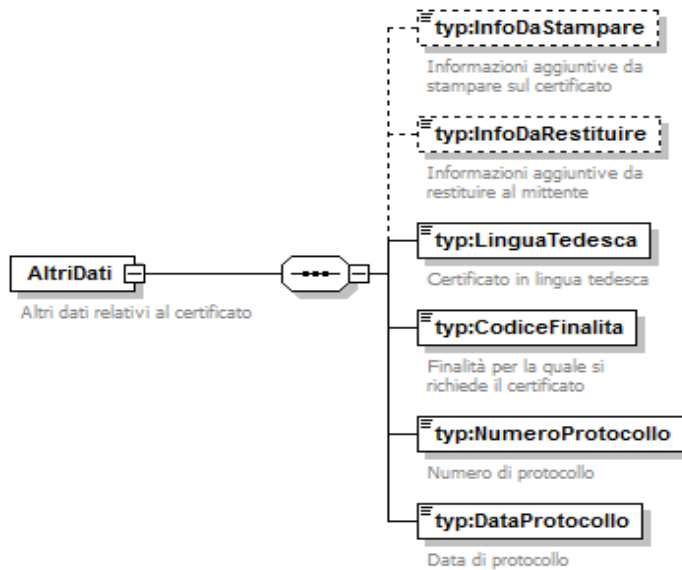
AltriDati

Altri dati relativi al certificato

typ:InfoDaStampare

Informazioni aggiuntive da stampare sul certificato

typ:InfoDaRestituire

Informazioni aggiuntive da restituire al mittente

typ:LinguaTedesca

Certificato in lingua tedesca

typ:CodiceFinalita

Finalità per la quale si richiede il certificato

typ:NumeroProtocollo

Numero di protocollo

typ:DataProtocollo

Data di protocollo